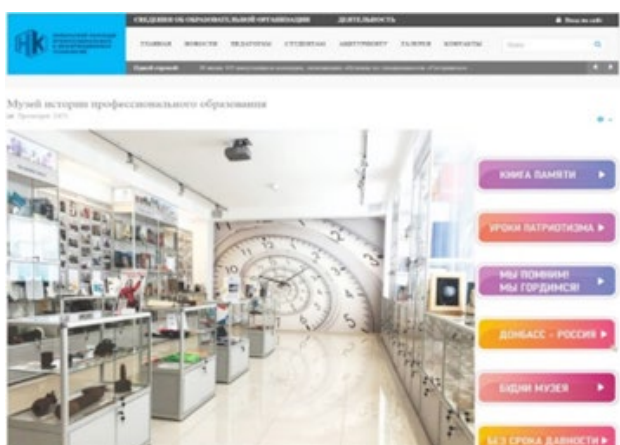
НК

СВЕДЕНИЯ ОБ ОБРАЗОВАТЕЛЬНОЙ ОРГАНИЗАЦИИ ДЕЯТЕЛЬНОСТЬ

Вход на сайт

ГЛАВНАЯ НОВОСТИ ПЕДАГОГАМ СТУДЕНТАМ АБИТУРИЕНТУ ГАЛЕРЕЯ КОНТАКТЫ

Поиск

Горячая строка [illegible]

Музей истории профессионального образования

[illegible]

КНИГА ПАМЯТИ ▶

УРОКИ ПАТРИОТИЗМА ▶

МЫ ПОМНИМ! МЫ ГОРДИМСЯ! ▶

ДОНБАСС – РОССИЯ ▶

БУДНИ МУЗЕЯ ▶

БЕЗ СРОКА ДАВНОСТИ ▶